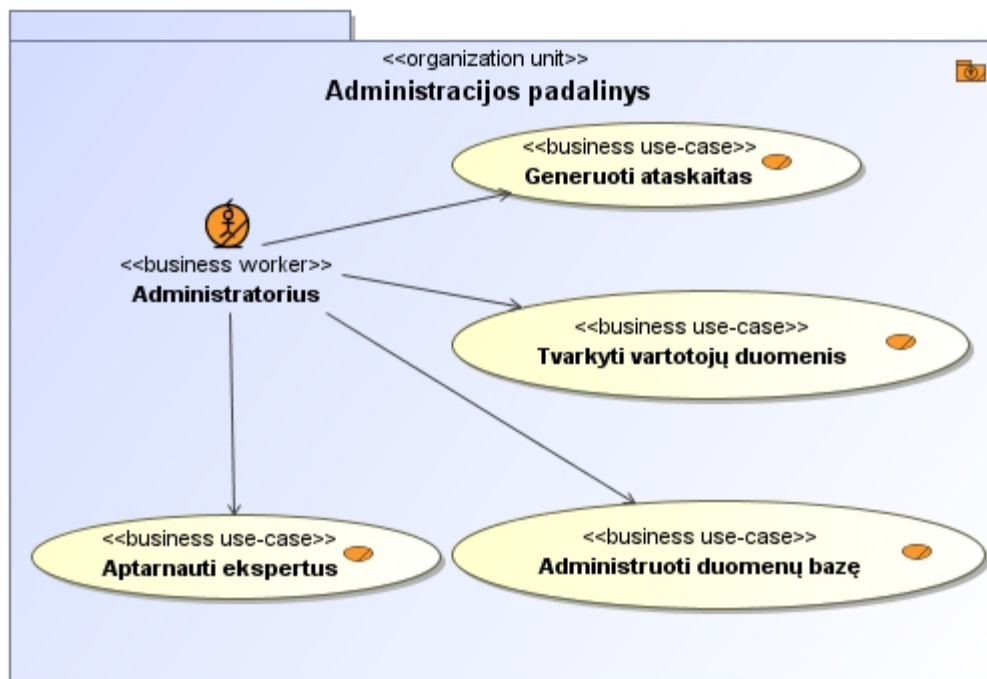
<<organization unit>>
Administracijos padalinys

<<business use-case>>
Generuoti ataskaitas

<<business worker>>
Administratorius

<<business use-case>>
Tvarkyti vartotojų duomenis

<<business use-case>>
Aptarnauti ekspertus

<<business use-case>>
Administruoti duomenų bazę